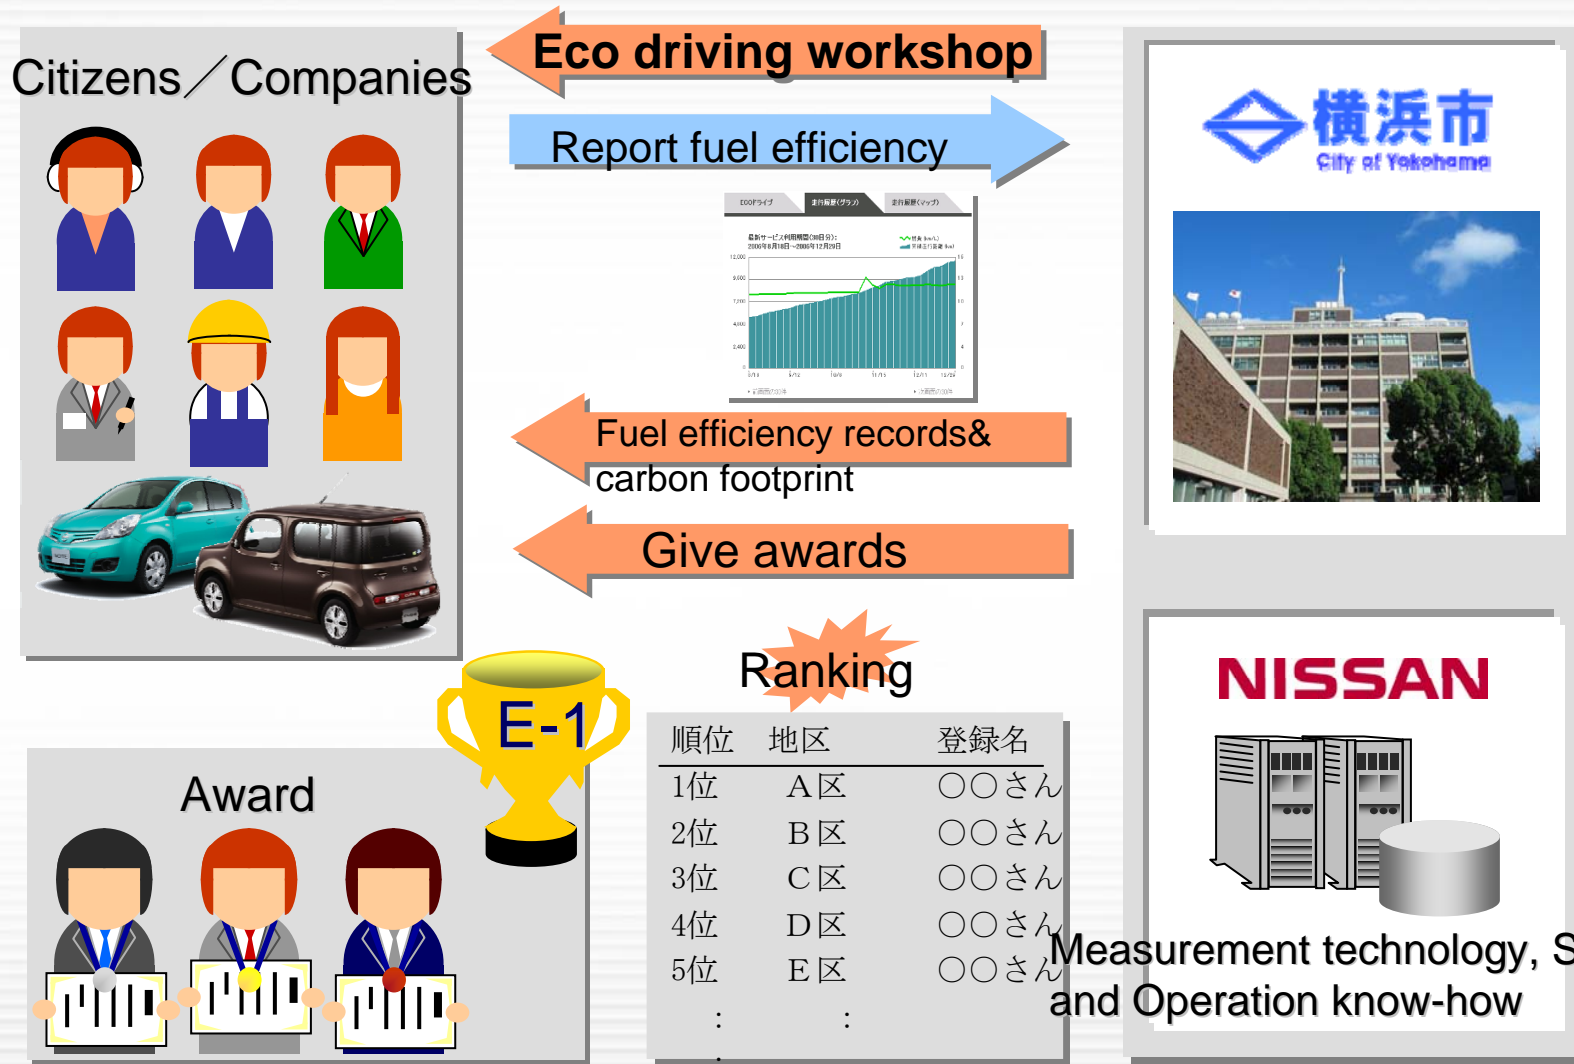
Citizens／Companies

Eco driving workshop

Report fuel efficiency

Fuel efficiency records& carbon footprint

Give awards

横浜市
City of Yokohama

NISSAN

Measurement technology, S
and Operation know-how

E-1

Award

Ranking

| 順位 | 地区 | 登録名 |
|---|---|---|
| 1位 | A区 | ○○さん |
| 2位 | B区 | ○○さん |
| 3位 | C区 | ○○さん |
| 4位 | D区 | ○○さん |
| 5位 | E区 | ○○さん |
| : | : | |